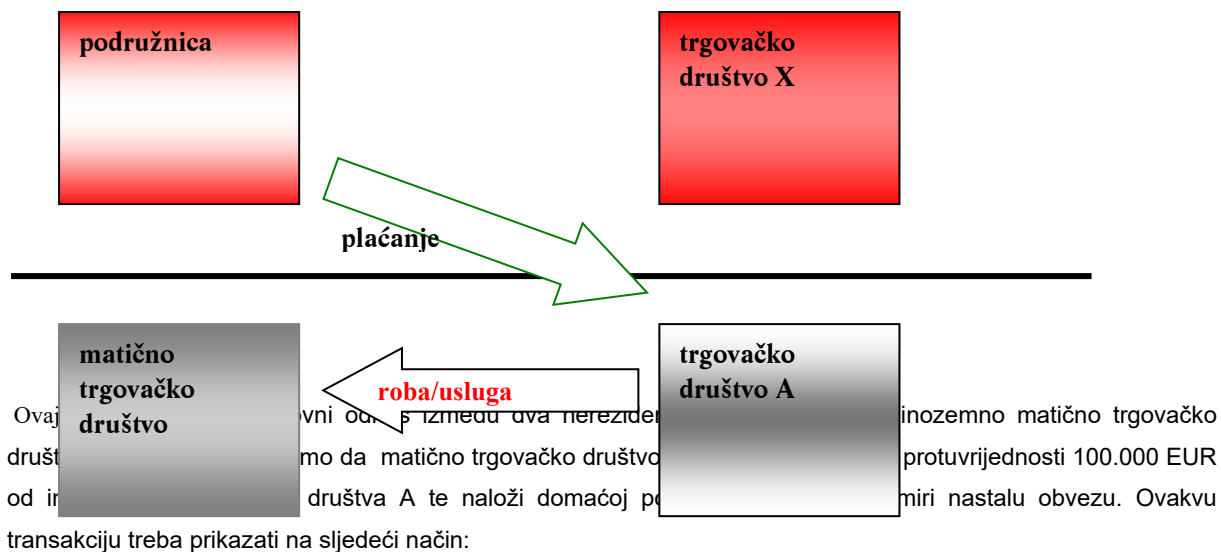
podružnica

trgovačko društvo X

plaćanje

matično trgovačko društvo

roba/usluga

trgovačko društvo A

Ovaj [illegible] ovni od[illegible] izmedu dva nerezide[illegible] inozemno matično trgovačko druš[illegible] mo da matično trgovačko društvo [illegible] protuvrijednosti 100.000 EUR od in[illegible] društva A te naloži domaćoj p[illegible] miri nastalu obvezu. Ovakvu transakciju treba prikazati na sljedeći način: